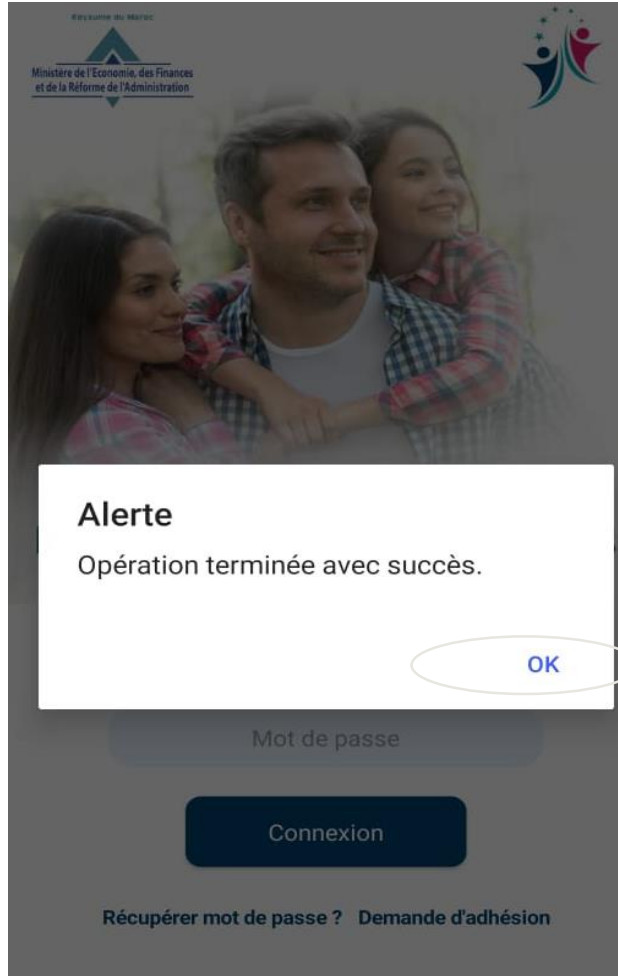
Royaume du Maroc
Ministère de l'Economie, des Finances et de la Réforme de l'Administration

Alerte
Opération terminée avec succès.

OK

Mot de passe

Connexion

Récupérer mot de passe ? Demande d'adhésion